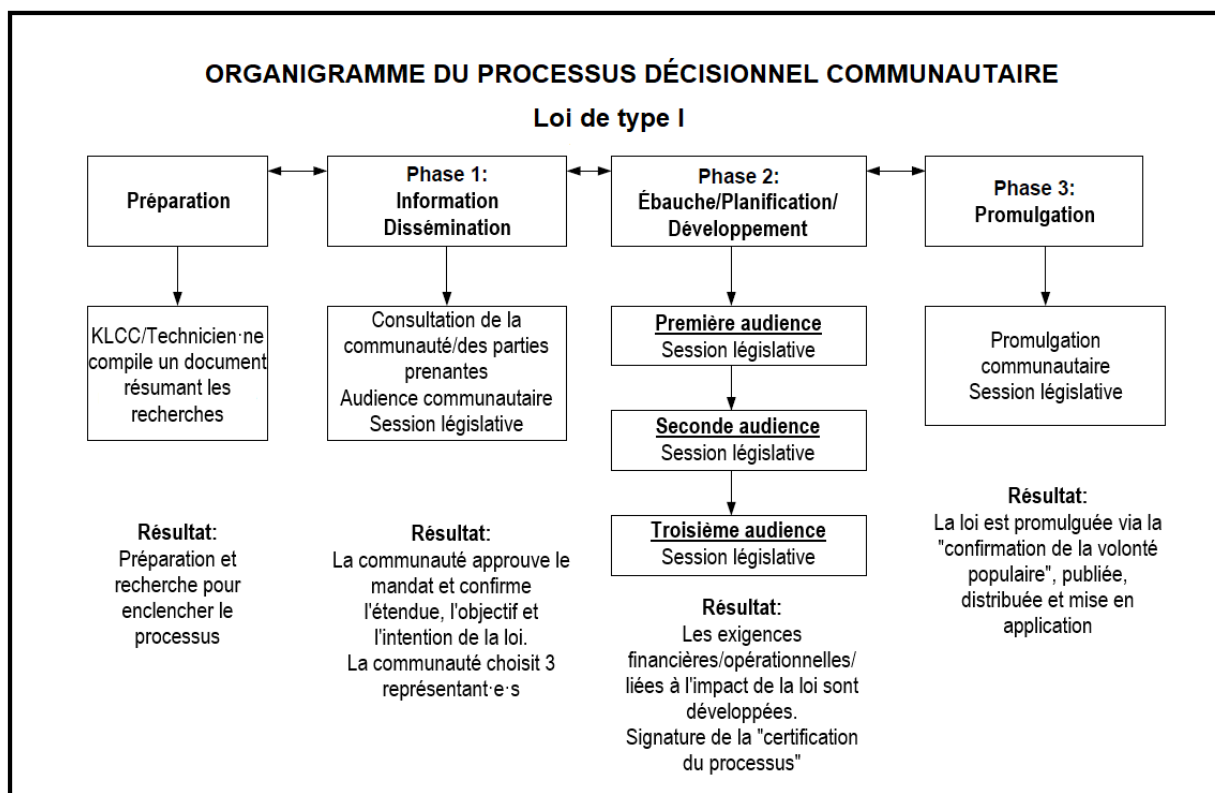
ORGANIGRAMME DU PROCESSUS DÉCISIONNEL COMMUNAUTAIRE

Loi de type I

Préparation

KLCC/Technicien·ne compile un document résumant les recherches

Résultat:
Préparation et recherche pour enclencher le processus

Phase 1:
Information
Dissémination

Consultation de la communauté/des parties prenantes
Audience communautaire
Session législative

Résultat:
La communauté approuve le mandat et confirme l'étendue, l'objectif et l'intention de la loi.
La communauté choisit 3 représentant·e·s

Phase 2:
Ébauche/Planification/
Développement

Première audience
Session législative

Seconde audience
Session législative

Troisième audience
Session législative

Résultat:
Les exigences financières/opérationnelles/ liées à l'impact de la loi sont développées.
Signature de la "certification du processus"

Phase 3:
Promulgation

Promulgation communautaire
Session législative

Résultat:
La loi est promulguée via la "confirmation de la volonté populaire", publiée, distribuée et mise en application